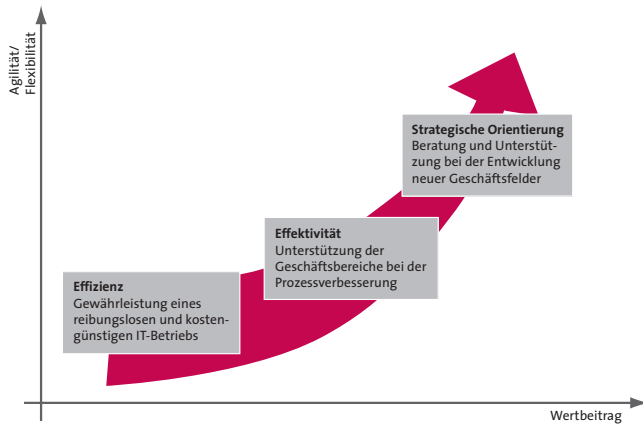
Agilität/
Flexibilität

Strategische Orientierung
Beratung und Unterstützung bei der Entwicklung neuer Geschäftsfelder

Effektivität
Unterstützung der Geschäftsbereiche bei der Prozessverbesserung

Effizienz
Gewährleistung eines reibungslosen und kostengünstigen IT-Betriebs

Wertbeitrag